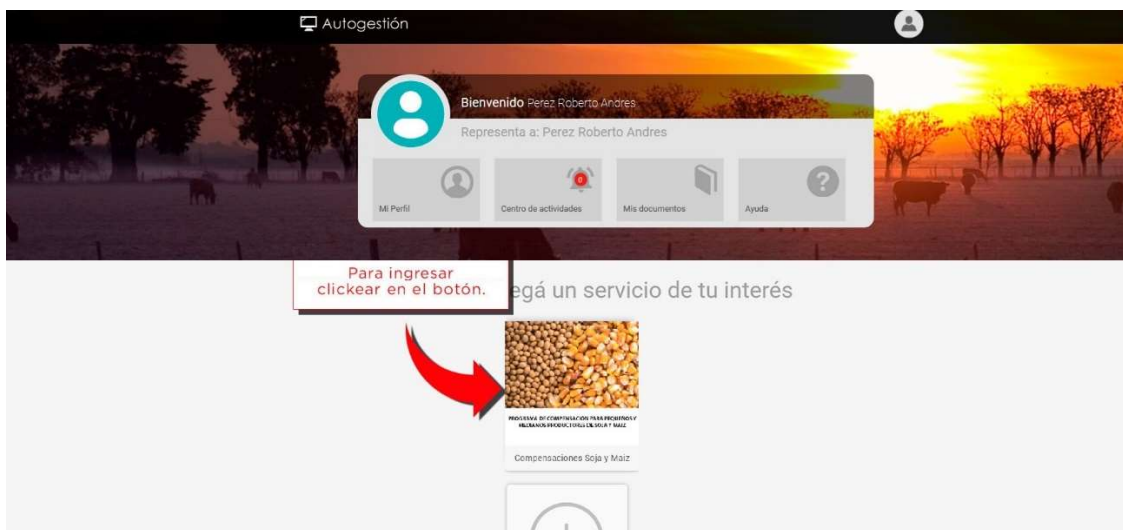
Autogestión

Bienvenido Perez Roberto Andres
Representa a: Perez Roberto Andres

0

Mi Perfil
Centro de actividades
Mis documentos
Ayuda

Para ingresar clickear en el botón.

egá un servicio de tu interés

PROGRAMA DE COMPENSACIÓN PARA PEQUEÑOS Y MEDIANOS PRODUCTORES DE SOJA Y MAIZ

Compensaciones Soja y Maiz